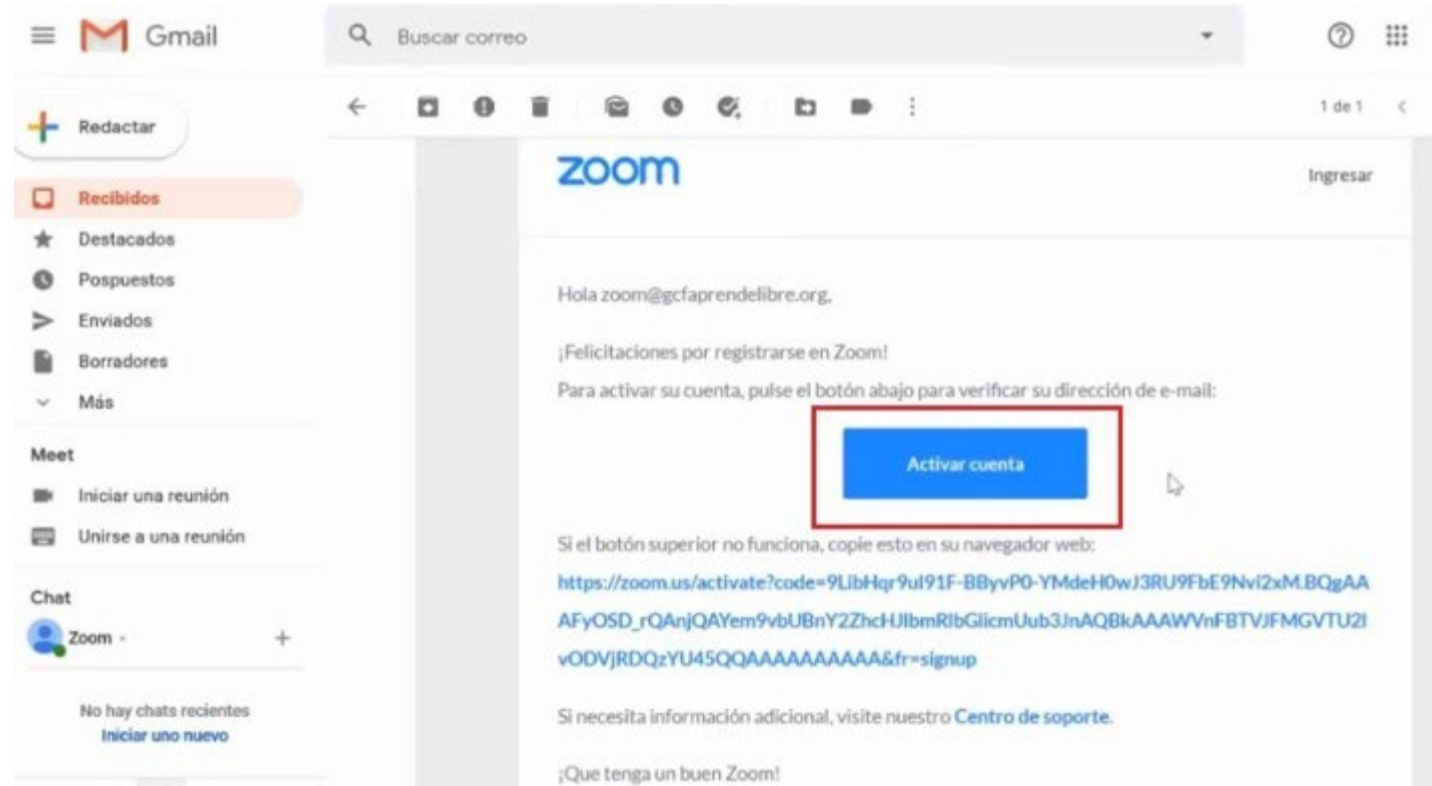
Gmail

Buscar correo

Redactar

Recibidos
Destacados
Pospuestos
Enviados
Borradores
Más

Meet
Iniciar una reunión
Unirse a una reunión

Chat
Zoom

No hay chats recientes
Iniciar uno nuevo

1 de 1

zoom

Ingresar

Hola zoom@gcfaprendelibre.org,

¡Felicitaciones por registrarse en Zoom!
Para activar su cuenta, pulse el botón abajo para verificar su dirección de e-mail:

Activar cuenta

Si el botón superior no funciona, copie esto en su navegador web:
https://zoom.us/activate?code=9LibHqr9ul91F-BByvP0-YMdeH0wJ3RU9FbE9Nvi2xM.BQgAAAFyOSD_rQAnjQAYem9vbUBnY2ZhcHJlbmRlbGlicmUub3JnAQBkAAAWVnFBTVJFMGVTU2lvODVjRDQzYU45QQAAAAAAAAAA&fr=signup

Si necesita información adicional, visite nuestro Centro de soporte.

¡Que tenga un buen Zoom!